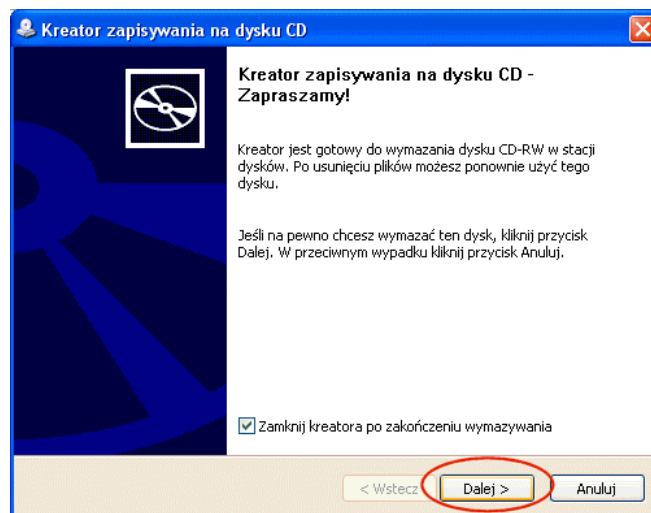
Kreator zapisywania na dysku CD

Kreator zapisywania na dysku CD - Zapraszamy!

Kreator jest gotowy do wymazania dysku CD-RW w stacji dysków. Po usunięciu plików możesz ponownie użyć tego dysku.

Jeśli na pewno chcesz wymazać ten dysk, kliknij przycisk Dalej. W przeciwnym wypadku kliknij przycisk Anuluj.

Zamknij kreatora po zakończeniu wymazywania

< Wstecz
Dalej >
Anuluj